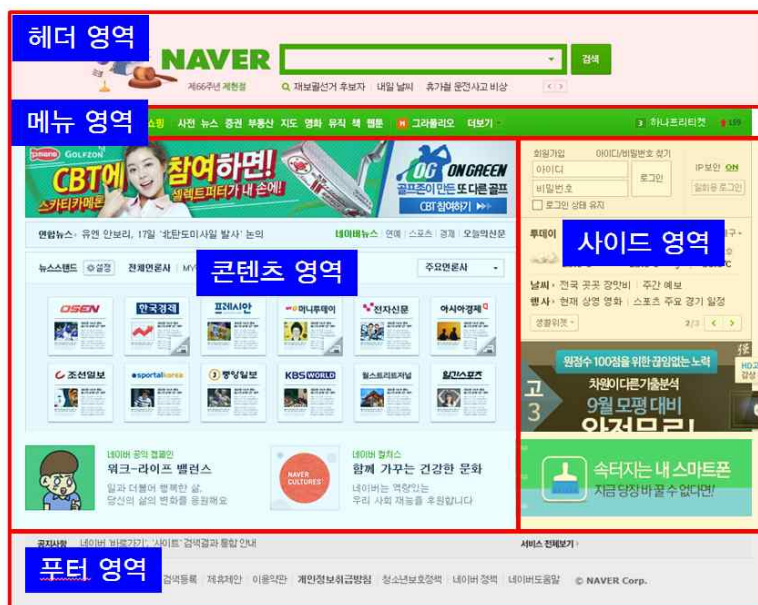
헤더 영역

NAVER

제66주년 제헌절

검색

재보궐선거 후보자 | 내일 날씨 | 휴가철 운전사고 비상

메뉴 영역

쇼핑 사전 뉴스 증권 부동산 지도 영화 뮤직 책 웹툰 그라폴리오 더보기

하나프리티켓 129

GOLFZON

CBT에 참여하면! 셀렉트퍼터가 내 손에!

스카티카메론

ON GREEN

골프존이 만든 또 다른 골프

CBT 참여하기

연합뉴스 · 유엔 안보리, 17일 '北탄도미사일 발사' 논의

네이버뉴스 | 연예 | 스포츠 | 경제 | 오늘의신문

뉴스스탠드 설정 전체언론사 MY

콘텐츠 영역

주요언론사

OSEN 한국경제 프레시안 머니투데이 전자신문 아시아경제

조선일보 sportalkorea 중앙일보 KBS WORLD 월스트리트저널 일간스포츠

네이버 공익 캠페인
워크-라이프 밸런스
일과 더불어 행복한 삶,
당신의 삶의 변화를 응원해요

NAVER CULTURES

네이버 컬처스
함께 가꾸는 건강한 문화
네이버는 역량있는
우리 사회 재능을 후원합니다

회원가입 아이디/비밀번호 찾기

아이디

비밀번호

로그인

IP보안 ON

일회용 로그인

로그인 상태 유지

투데이

사이드 영역

날씨 · 전국 곳곳 장맛비 | 주간 예보

행사 · 현재 상영 영화 | 스포츠 주요 경기 일정

생활위젯

2/3

원점수 100점을 위한 끊임없는 노력

차원이다른기출분석

고3

9월 모평 대비

속터지는 내 스마트폰

지금 당장 바꿀수 없다면!

공지사항 네이버 '바로가기', '사이트' 검색결과 통합 안내

서비스 전체보기

푸터 영역

검색등록 | 제휴제안 | 이용약관 | 개인정보취급방침 | 청소년보호정책 | 네이버 정책 | 네이버도움말 © NAVER Corp.